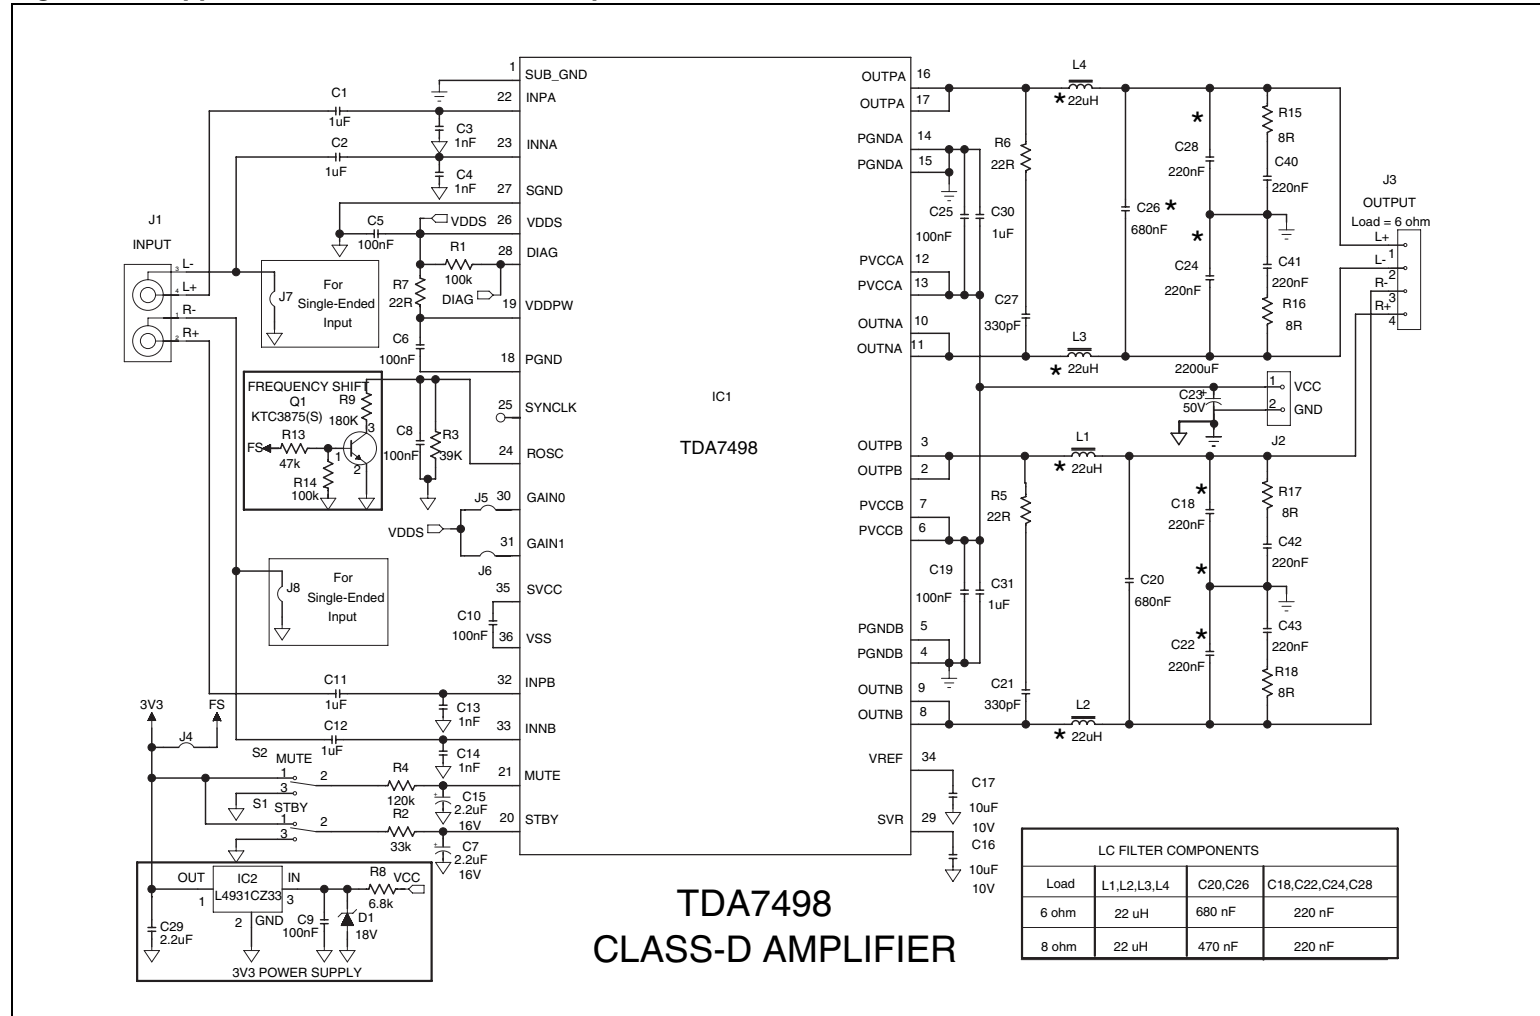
J1
INPUT
L-
L+
R-
R+
3
4
1
2
J7
For Single-Ended Input
J8
For Single-Ended Input
C1
1uF
C2
1uF
C3
1nF
C4
1nF
C5
100nF
VDDS
R1
100k
R7
22R
DIAG
C6
100nF
FREQUENCY SHIFT
Q1
KTC3875(S)
R9
180K
R13
47k
FS
R14
100k
C8
100nF
R3
39K
J5
J6
VDDS
C10
100nF
C11
1uF
C12
1uF
C13
1nF
C14
1nF
3V3
FS
J4
S2
MUTE
S1
STBY
R4
120k
R2
33k
C15
2.2uF
16V
C7
2.2uF
16V
OUT
IC2
L4931CZ33
IN
GND
C29
2.2uF
C9
100nF
D1
18V
R8
6.8k
VCC
3V3 POWER SUPPLY

1 SUB_GND
22 INPA
23 INNA
27 SGND
26 VDDS
28 DIAG
19 VDDPW
18 PGND
25 SYNCLK
24 ROSC
30 GAIN0
31 GAIN1
35 SVCC
36 VSS
32 INPB
33 INNB
21 MUTE
20 STBY

IC1
TDA7498

OUTPA 16
OUTPA 17
PGNDA 14
PGNDA 15
PVCCA 12
PVCCA 13
OUTNA 10
OUTNA 11
OUTPB 3
OUTPB 2
PVCCB 7
PVCCB 6
PGNDB 5
PGNDB 4
OUTNB 9
OUTNB 8
VREF 34
SVR 29

L4
22uH
R6
22R
C25
100nF
C30
1uF
C27
330pF
L3
22uH
C26
680nF
C28
220nF
C24
220nF
R15
8R
C40
220nF
C41
220nF
R16
8R
2200uF
J3
OUTPUT
Load = 6 ohm
L+
L-
R-
R+
C23
50V
VCC
GND
J2
L1
22uH
R5
22R
C19
100nF
C31
1uF
C21
330pF
L2
22uH
C20
680nF
C18
220nF
C22
220nF
R17
8R
C42
220nF
C43
220nF
R18
8R
C17
10uF
10V
C16
10uF
10V

TDA7498
CLASS-D AMPLIFIER

LC FILTER COMPONENTS
| Load | L1,L2,L3,L4 | C20,C26 | C18,C22,C24,C28 |
|---|---|---|---|
| 6 ohm | 22 uH | 680 nF | 220 nF |
| 8 ohm | 22 uH | 470 nF | 220 nF |